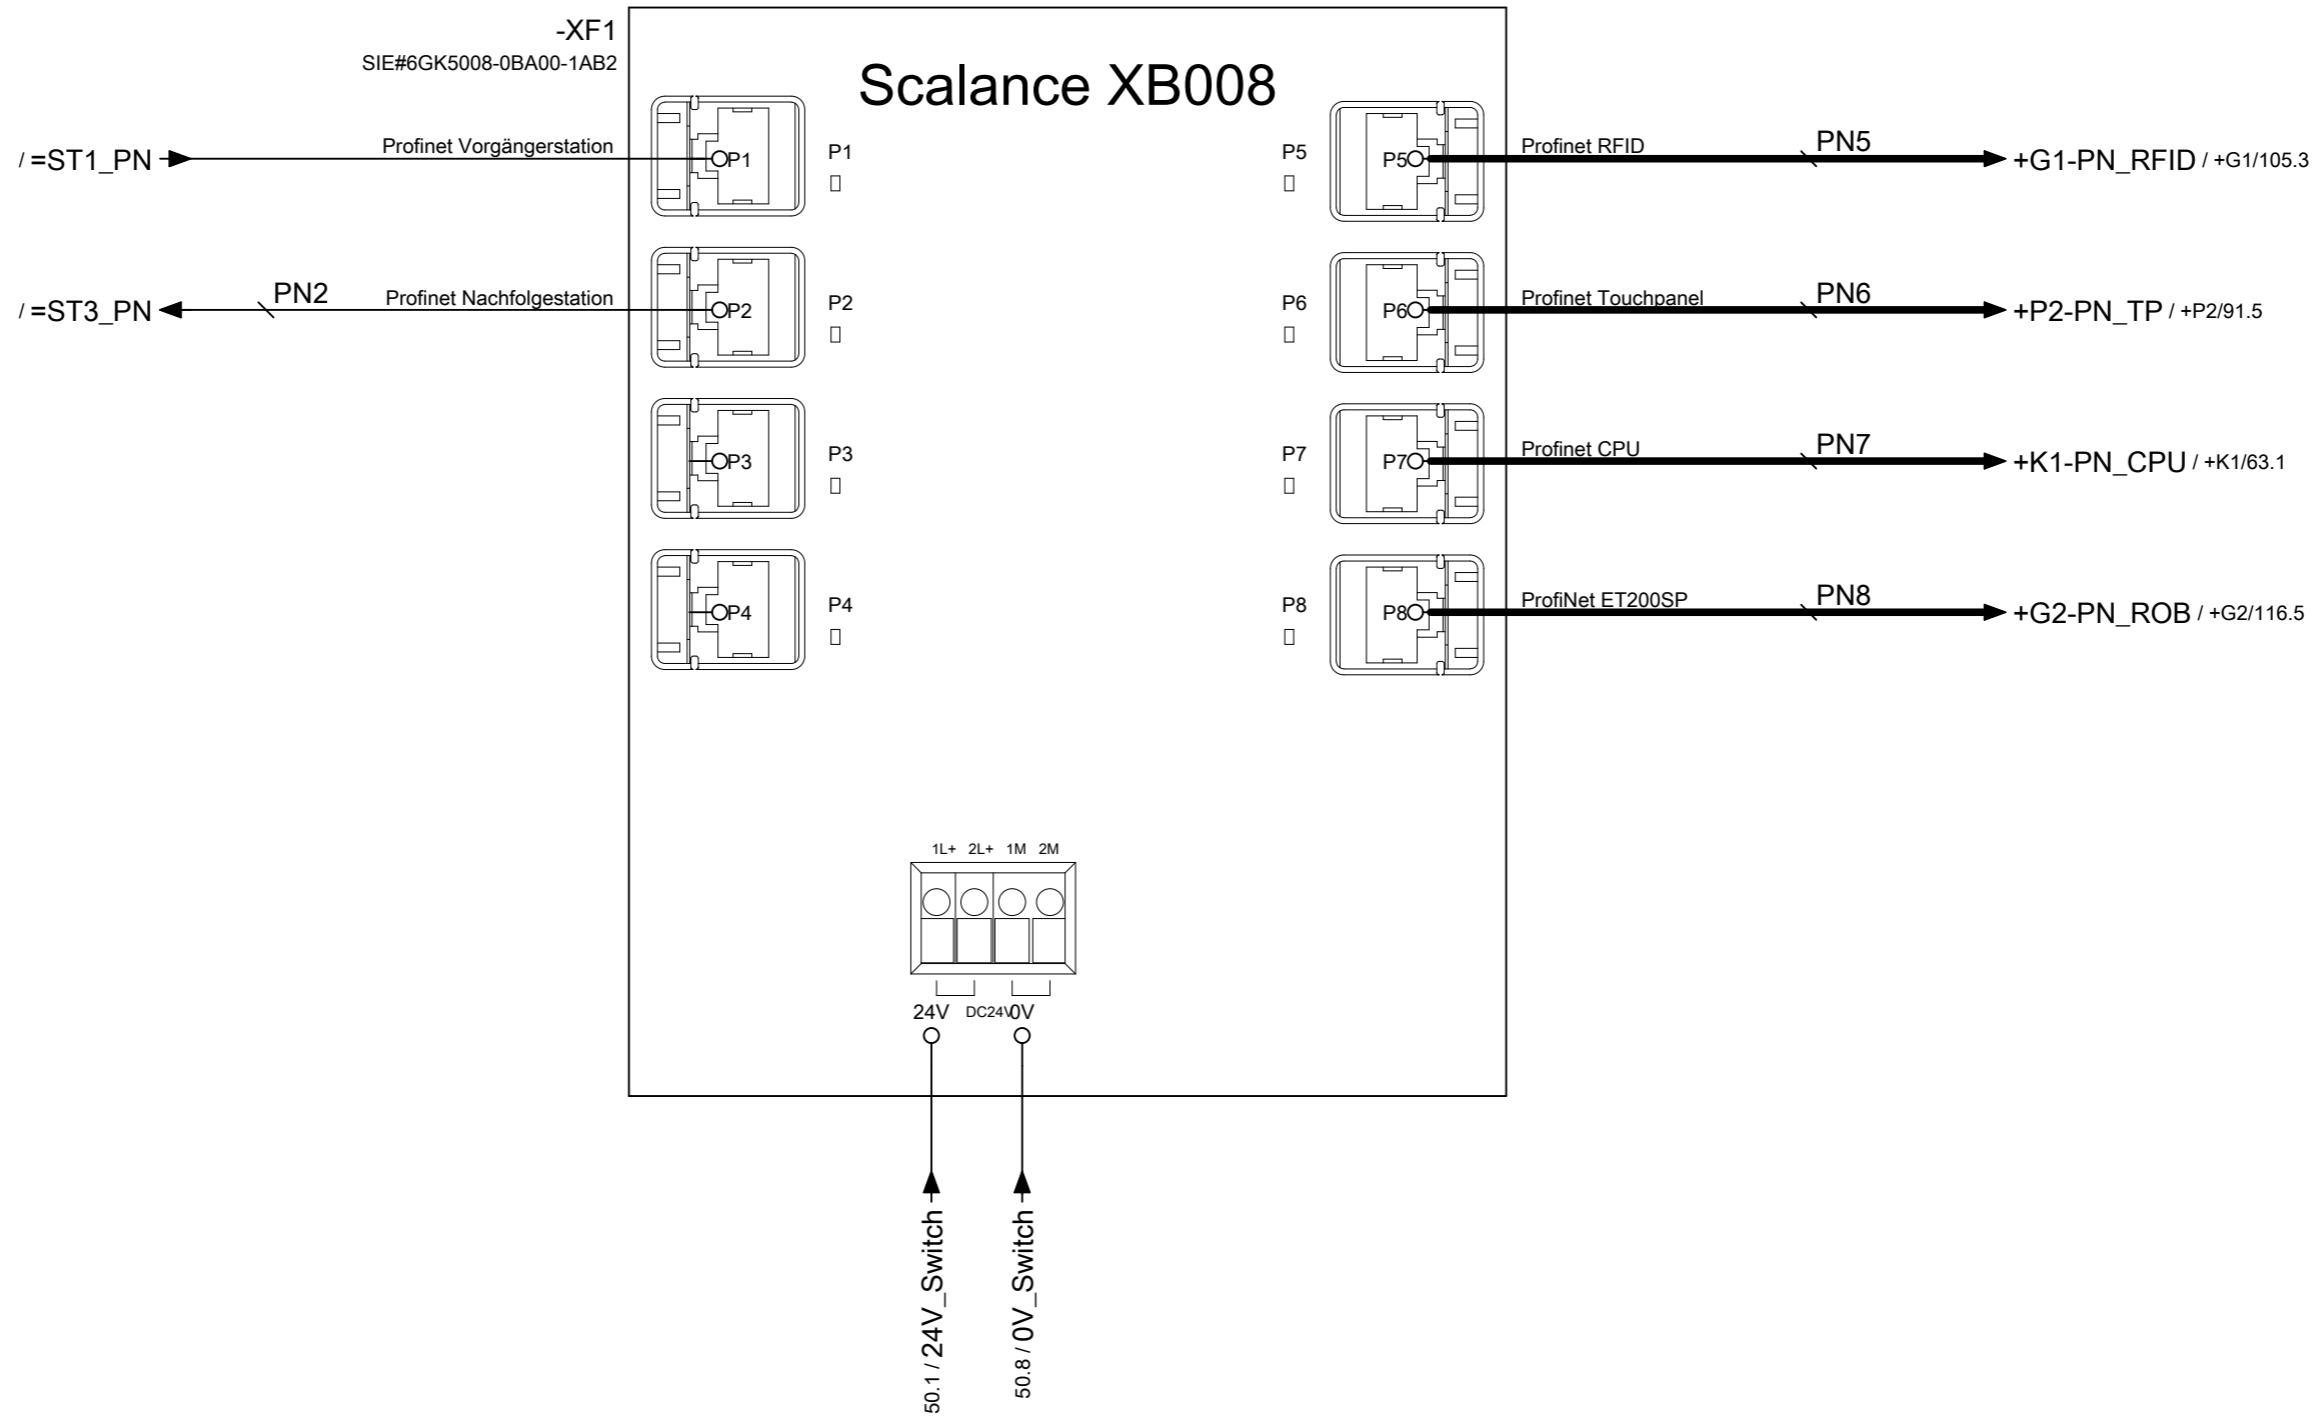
-XF1
SIE#6GK5008-0BA00-1AB2

Scalance XB008

/ =ST1_PN
Profinet Vorgängerstation
P1
P1

/ =ST3_PN
PN2
Profinet Nachfolgestation
P2
P2

P3
P3

P4
P4

P5
P5
Profinet RFID
PN5
+G1-PN_RFID / +G1/105.3

P6
P6
Profinet Touchpanel
PN6
+P2-PN_TP / +P2/91.5

P7
P7
Profinet CPU
PN7
+K1-PN_CPU / +K1/63.1

P8
P8
ProfiNet ET200SP
PN8
+G2-PN_ROB / +G2/116.5

1L+ 2L+ 1M 2M
24V DC24V 0V

50.1 / 24V_Switch
50.8 / 0V_Switch